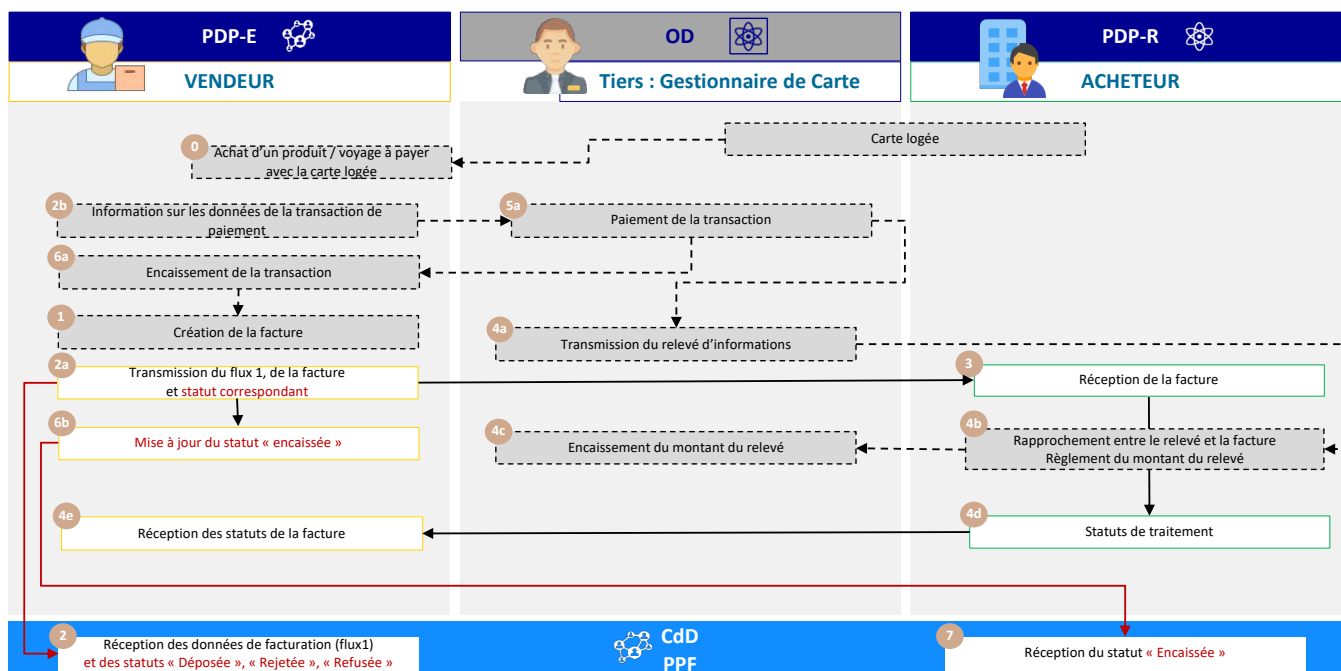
PDP-E

VENDEUR

OD

Tiers : Gestionnaire de Carte

PDP-R

ACHETEUR

Carte logée

0 Achat d'un produit / voyage à payer avec la carte logée

2b Information sur les données de la transaction de paiement

5a Paiement de la transaction

6a Encaissement de la transaction

1 Création de la facture

4a Transmission du relevé d'informations

2a Transmission du flux 1, de la facture et statut correspondant

3 Réception de la facture

6b Mise à jour du statut « encaissée »

4c Encaissement du montant du relevé

4b Rapprochement entre le relevé et la facture Règlement du montant du relevé

4e Réception des statuts de la facture

4d Statuts de traitement

2 Réception des données de facturation (flux1) et des statuts « Déposée », « Rejetée », « Refusée »

CdD PPF

7 Réception du statut « Encaissée »